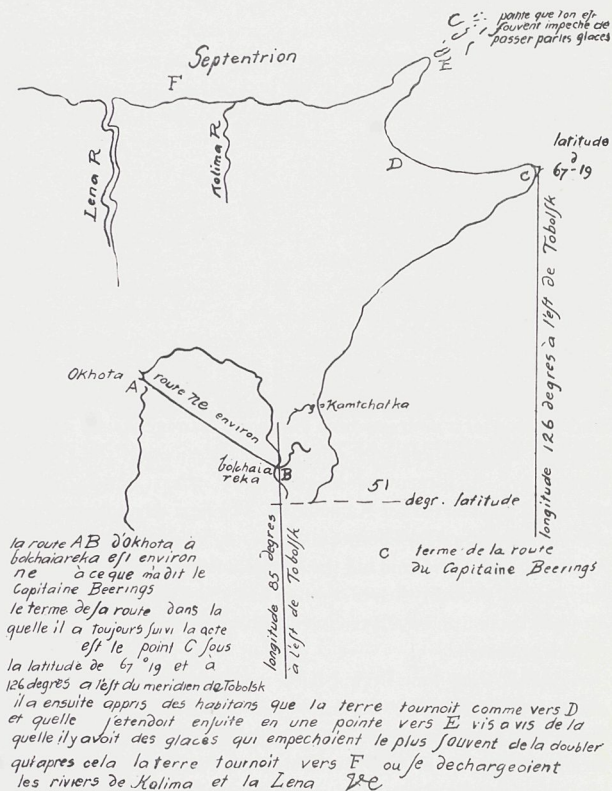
pointe que l'on est souvent empeché de passer par les glaces

C
E

Septentrion

F

Lena R

Kolima R

D

C

latitude $67^{d}$ 19

longitude 126 degres a l'est de Tobolsk

Okhota

A

route ne environ

Kamtchatka

bolchaia reka

B

51

degr. latitude

longitude 85 degres a l'est de Tobolsk

la route AB d'okhota a bolchaiareka est environ ne a ce que m'a dit le Capitaine Beerings

le terme de sa route dans laquelle il a toujours suivi la acte est le point C sous la latitude de 67 °19 et a 126 degres a l'est du meridien de Tobolsk

C terme de la route du Capitaine Beerings

il a ensuite appris des habitans que la terre tournoit comme vers D et quelle s'etendoit ensuite en une pointe vers E vis a vis de la quelle il y avoit des glaces qui empechoient le plus souvent de la doubler qu'apres cela la terre tournoit vers F ou se dechargeoient les riviers de Kolima et la Lena Ve